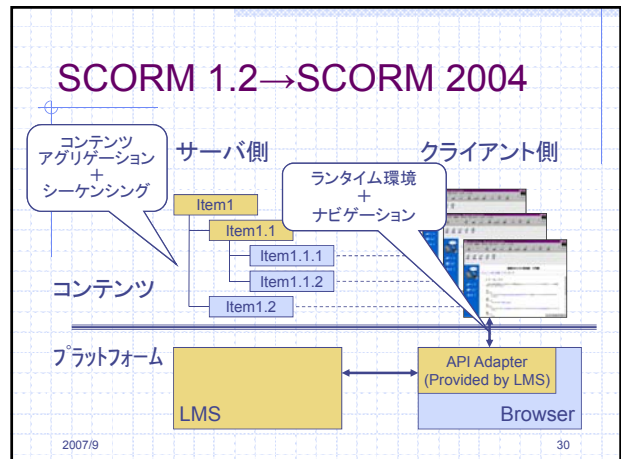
SCORM 1.2→SCORM 2004

コンテンツ
アグリゲーション
+
シーケンシング

サーバ側

クライアント側

ランタイム環境
+
ナビゲーション

Item1
Item1.1
Item1.1.1
Item1.1.2
Item1.2

コンテンツ

プラットフォーム

API Adapter
(Provided by LMS)

LMS

Browser

2007/9

30